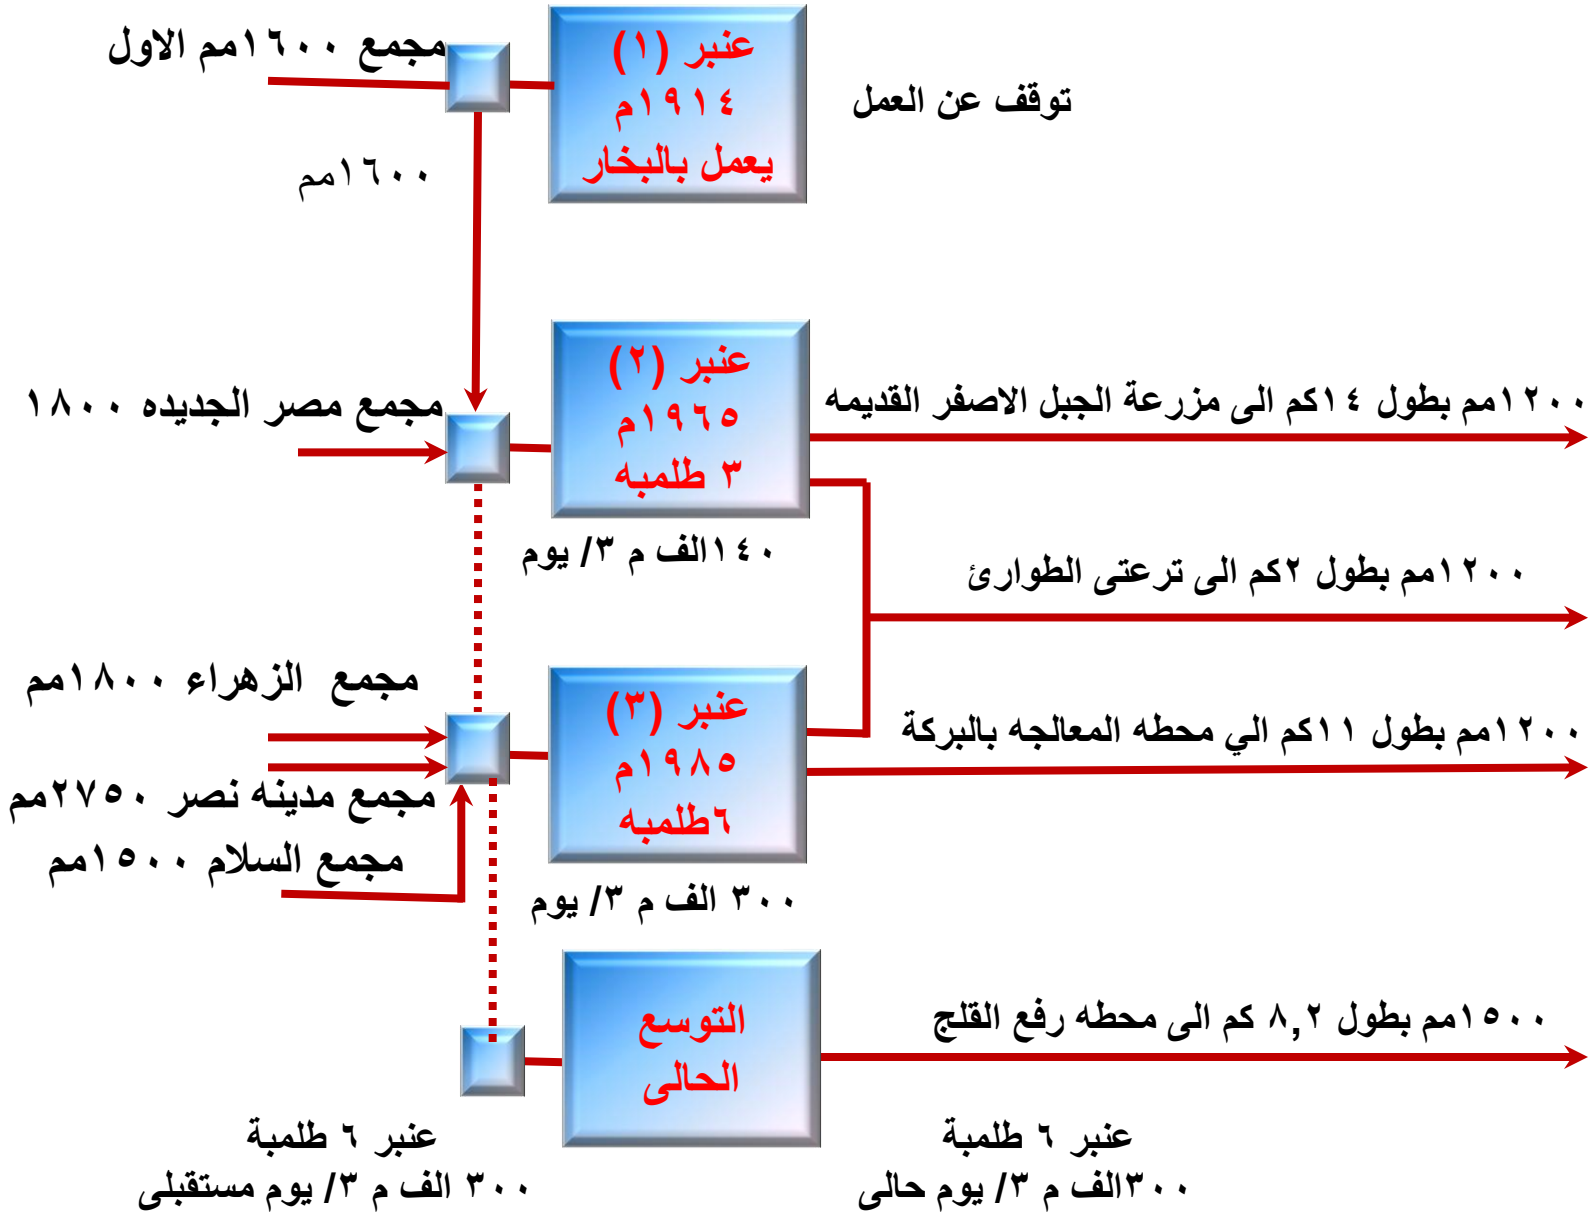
مجمع ١٦٠٠مم الاول

عنبر (١)
١٩١٤م
يعمل بالبخار

توقف عن العمل

١٦٠٠مم

مجمع مصر الجديده ١٨٠٠

عنبر (٢)
١٩٦٥م
٣ طلمبة

١٢٠٠مم بطول ١٤كم الى مزرعة الجبل الاصفر القديمه

١٤٠الف م ٣/ يوم

١٢٠٠مم بطول ٢كم الى ترعتى الطوارئ

مجمع الزهراء ١٨٠٠مم

عنبر (٣)
١٩٨٥م
٦طلمبة

١٢٠٠مم بطول ١١كم الي محطه المعالجه بالبركة

مجمع مدينه نصر ٢٧٥٠مم

مجمع السلام ١٥٠٠مم

٣٠٠ الف م ٣/ يوم

التوسع
الحالى

١٥٠٠مم بطول ٨,٢ كم الى محطه رفع القلج

عنبر ٦ طلمبة
٣٠٠ الف م ٣/ يوم مستقبلى

عنبر ٦ طلمبة
٣٠٠الف م ٣/ يوم حالى